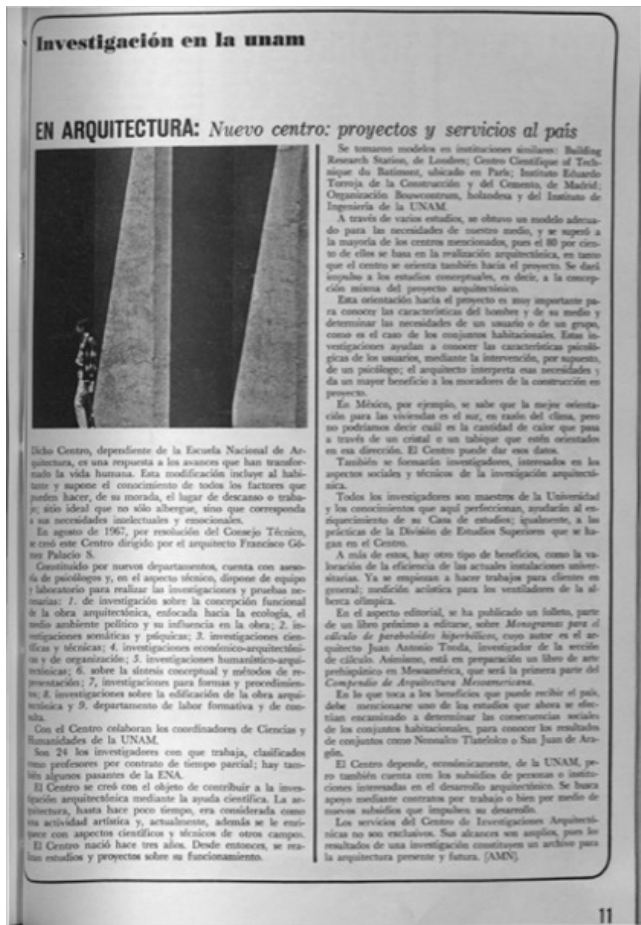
Investigación en la unam

EN ARQUITECTURA: Nuevo centro: proyectos y servicios al país

Dicho Centro, dependiente de la Escuela Nacional de Arquitectura, es una respuesta a los avances que han transformado la vida humana. Esta modificación incluye al habitante y supone el conocimiento de todos los factores que pueden hacer, de su morada, el lugar de descanso o trabajo; sitio ideal que no sólo albergue, sino que corresponda a sus necesidades intelectuales y emocionales.

En agosto de 1967, por resolución del Consejo Técnico, se creó este Centro dirigido por el arquitecto Francisco Gómez Palacio S.

Constituido por nuevos departamentos, cuenta con asesoría de psicólogos y, en el aspecto técnico, dispone de equipo y laboratorio para realizar las investigaciones y pruebas necesarias: 1. de investigación sobre la concepción funcional de la obra arquitectónica, enfocada hacia la ecología, el medio ambiente político y su influencia en la obra; 2. investigaciones somáticas y psíquicas; 3. investigaciones científicas y técnicas; 4. investigaciones económico-arquitectónicas y de organización; 5. investigaciones humanístico-arquitectónicas; 6. sobre la síntesis conceptual y métodos de representación; 7, investigaciones para formas y procedimientos; 8. investigaciones sobre la edificación de la obra arquitectónica y 9. departamento de labor formativa y de consulta.

Con el Centro colaboran los coordinadores de Ciencias y Humanidades de la UNAM.

Son 24 los investigadores con que trabaja, clasificados como profesores por contrato de tiempo parcial; hay también algunos pasantes de la ENA.

El Centro se creó con el objeto de contribuir a la investigación arquitectónica mediante la ayuda científica. La arquitectura, hasta hace poco tiempo, era considerada como una actividad artística y, actualmente, además se enriquece con aspectos científicos y técnicos de otros campos.

El Centro nació hace tres años. Desde entonces, se realizan estudios y proyectos sobre su funcionamiento.

Se tomaron modelos en instituciones similares: Building Research Station, de Londres; Centro Científique of Technique du Batiment, ubicado en París; Instituto Eduardo Torroja de la Construcción y del Cemento, de Madrid; Organización Bouwcentrum, holandesa y del Instituto de Ingeniería de la UNAM.

A través de varios estudios, se obtuvo un modelo adecuado para las necesidades de nuestro medio, y se superó a la mayoría de los centros mencionados, pues el 80 por ciento de ellos se basa en la realización arquitectónica, en tanto que el centro se orienta también hacia el proyecto. Se dará impulso a los estudios conceptuales, es decir, a la concepción misma del proyecto arquitectónico.

Esta orientación hacia el proyecto es muy importante para conocer las características del hombre y de su medio y determinar las necesidades de un usuario o de un grupo, como es el caso de los conjuntos habitacionales. Estas investigaciones ayudan a conocer las características psicológicas de los usuarios, mediante la intervención, por supuesto, de un psicólogo; el arquitecto interpreta esas necesidades y da mayor beneficio a los moradores de la construcción en proyecto.

En México, por ejemplo, se sabe que la mejor orientación para las viviendas es el sur, en razón del clima, pero no podríamos decir cuál es la cantidad de calor que pasa a través de un cristal o un tabique que estén orientados en esa dirección. El Centro puede dar esos datos.

También se formarán investigadores, interesados en los aspectos sociales y técnicos de la investigación arquitectónica.

Todos los investigadores son maestros de la Universidad y los conocimientos que aquí perfeccionan, ayudarán al enriquecimiento de su Casa de estudios; igualmente, a las prácticas de la División de Estudios Superiores que se hagan en el Centro.

A más de estos, hay otro tipo de beneficios, como la valoración de la eficiencia de las actuales instalaciones universitarias. Ya se empiezan a hacer trabajos para clientes en general; medición acústica para los ventiladores de la alberca olímpica.

En el aspecto editorial, se ha publicado un folleto, parte de un libro próximo a editarse, sobre Monogramas para el cálculo de paraboloides hiperbólicos, cuyo autor es el arquitecto Juan Antonio Tonda, investigador de la sección de cálculo. Asimismo, está en preparación un libro de arte prehispánico en Mesoamérica, que será la primera parte del Compendio de Arquitectura Mesoamericana.

En lo que toca a los beneficios que puede recibir el país, debe mencionarse uno de los estudios que ahora se efectúan encaminado a determinar las consecuencias sociales de los conjuntos habitacionales, para conocer los resultados de conjuntos como Nonoalco Tlatelolco o San Juan de Aragón.

El Centro depende, económicamente, de la UNAM, pero también cuenta con los subsidios de personas o instituciones interesadas en el desarrollo arquitectónico. Se busca apoyo mediante contratos por trabajo o bien por medio de nuevos subsidios que impulsen su desarrollo.

Los servicios del Centro de Investigaciones Arquitectónicas no son exclusivos. Sus alcances son amplios, pues los resultados de una investigación constituyen un archivo para la arquitectura presente y futura. [AMN].

11